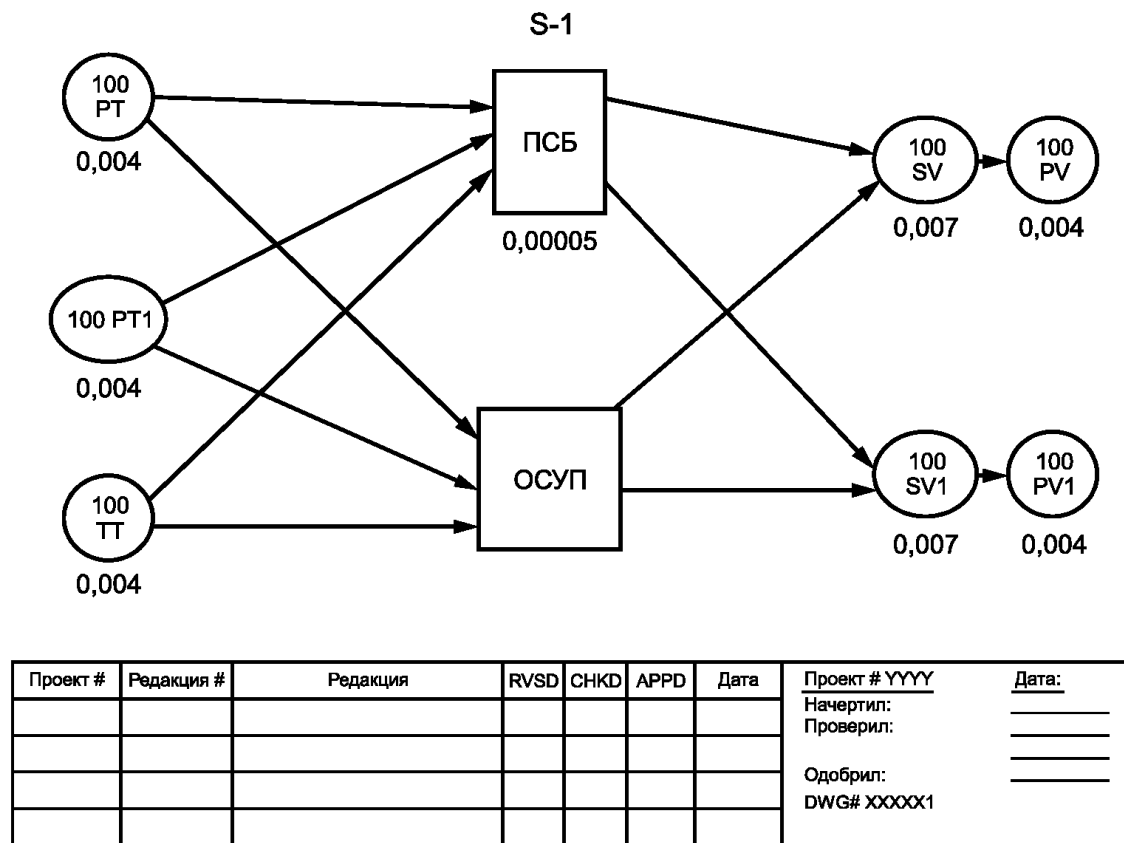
S-1

100 PT
0,004

100 PT1
0,004

100 TT
0,004

ПСБ
0,00005

ОСУП

100 SV
0,007

100 PV
0,004

100 SV1
0,007

100 PV1
0,004

| Проект # | Редакция # | Редакция | RVSD | CHKD | APPD | Дата |
|---|---|---|---|---|---|---|
| | | | | | | |
| | | | | | | |
| | | | | | | |
| | | | | | | |

Проект # YYYY
Дата:
Начертил:
Проверил:
Одобрил:
DWG# XXXXX1